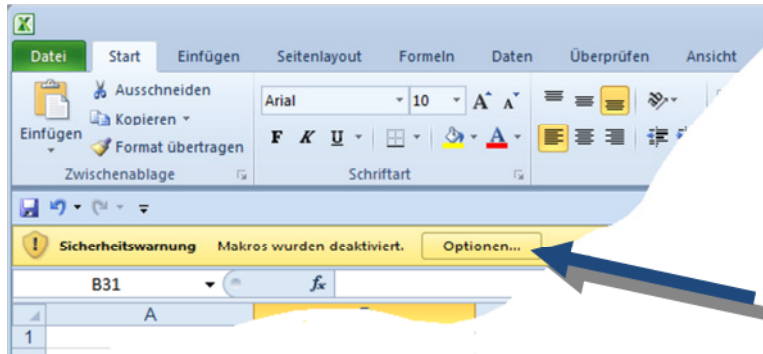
Datei Start Einfügen Seitenlayout Formeln Daten Überprüfen Ansicht

Einfügen
Ausschneiden
Kopieren
Format übertragen
Zwischenablage

Arial 10
F K U
Schriftart

Sicherheitswarnung Makros wurden deaktiviert. Optionen...

B31
$f_x$
A
1